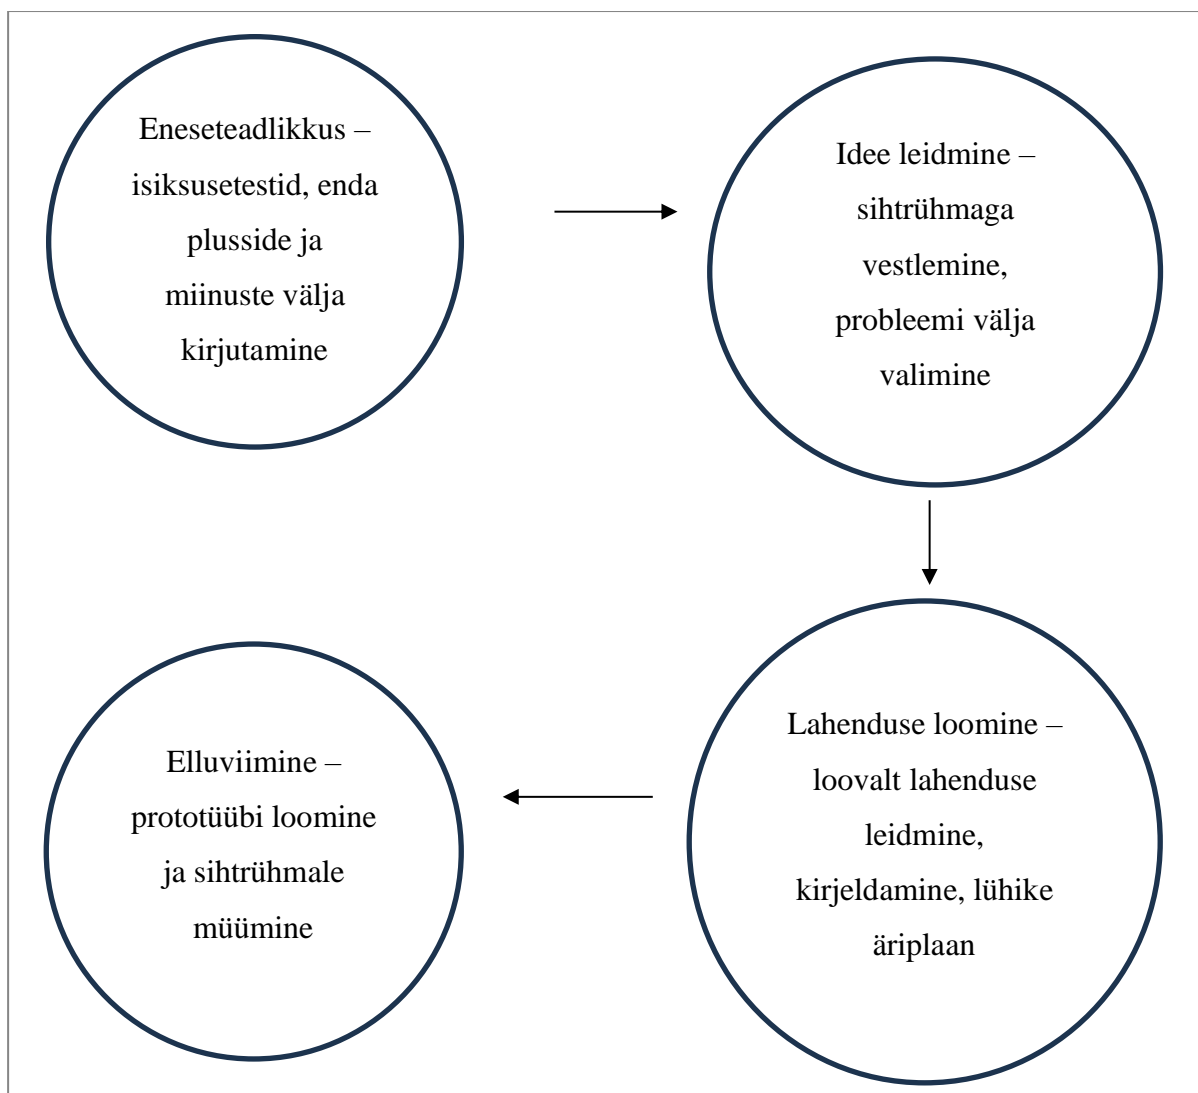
Eneseteadlikkus – isiksusetestid, enda plusside ja miinuste välja kirjutamine

Idee leidmine – sihtrühmaga vestlemine, probleemi välja valimine

Lahenduse loomine – loovalt lahenduse leidmine, kirjeldamine, lühike äriplaan

Elluviimine – prototüübi loomine ja sihtrühmale müümine